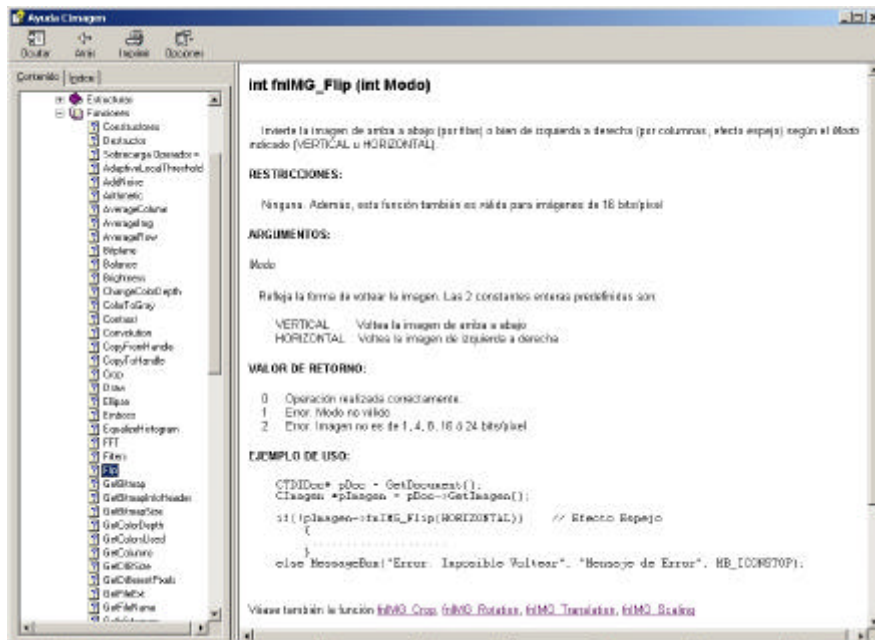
Ayuda CImagen

Ocultar Atrás Imprimir Opciones

Contenido Índice

Estructuras
Funciones
Constructores
Destructor
Sobrecarga Operador =
AdaptiveLocalThreshold
AddNoise
Arithmetic
AverageColumn
AverageImg
AverageRow
Bitplane
Bolanos
Brightness
ChangeColorDepth
ColorToGray
Contrast
Convolution
CopyFromHandle
CopyToHandle
Crop
Draw
Ellipse
Emboss
EqualizeHistogram
FFT
Filters
Flip
GetBitmap
GetBitmapInfoHeader
GetBitmapSize
GetColorDepth
GetColorsUsed
GetColumns
GetDIBSize
GetDifferentPixels
GetFileExt
GetFileName

int fnIMG_Flip (int Modo)

Invierte la imagen de arriba a abajo (por filas) o bien de izquierda a derecha (por columnas, efecto espejo) según el Modo indicado (VERTICAL u HORIZONTAL).

RESTRICCIONES:

Ninguna. Además, esta función también es válida para imágenes de 16 bits/pixel.

ARGUMENTOS:

Modo

Refleja la forma de voltear la imagen. Las 2 constantes enteras predefinidas son:

VERTICAL Voltea la imagen de arriba a abajo
HORIZONTAL Voltea la imagen de izquierda a derecha

VALOR DE RETORNO:

0 Operación realizada correctamente.
1 Error. Modo no válido.
2 Error. Imagen no es de 1, 4, 8, 16 ó 24 bits/pixel

EJEMPLO DE USO:

CTDIDoc* pDoc = GetDocument();
CImagen *pImagen = pDoc->GetImagen();

if(!pImagen->fnIMG_Flip(HORIZONTAL)) // Efecto Espejo
{
.........
}
else MessageBox("Error: Imposible Voltear", "Mensaje de Error", MB_ICONSTOP);

Véase también la función fnIMG_Crop, fnIMG_Rotation, fnIMG_Translation, fnIMG_Scaling